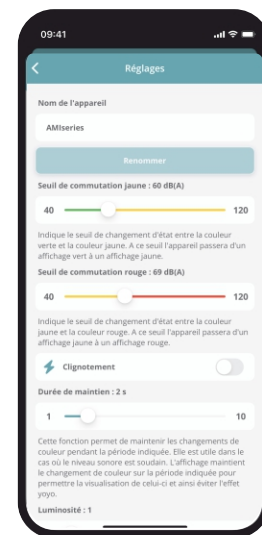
09:41

Réglages

Nom de l'appareil

AMIseries

Renommer

Seuil de commutation jaune : 60 dB(A)

40 120

Indique le seuil de changement d'état entre la couleur verte et la couleur jaune. A ce seuil l'appareil passera d'un affichage vert à un affichage jaune.

Seuil de commutation rouge : 69 dB(A)

40 120

Indique le seuil de changement d'état entre la couleur jaune et la couleur rouge. A ce seuil l'appareil passera d'un affichage jaune à un affichage rouge.

Clignotement

Durée de maintien : 2 s

1 10

Cette fonction permet de maintenir les changements de couleur pendant la période indiquée. Elle est utile dans le cas où le niveau sonore est soudain. L'affichage maintient le changement de couleur sur la période indiquée pour permettre la visualisation de celui-ci et ainsi éviter l'effet yoyo.

Luminosité : 1